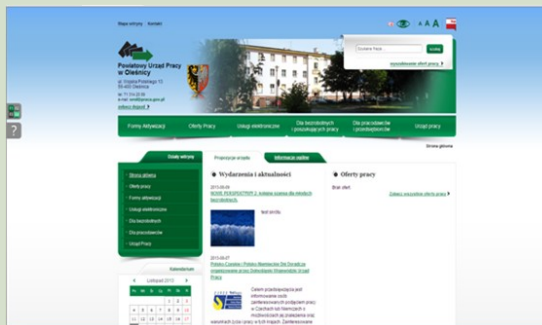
Mapa witryny Kontakt

A A A

Powiatowy Urząd Pracy w Oleśnicy

ul. Wojska Polskiego 12
56-400 Oleśnica

Szukaj

Formy Aktywizacji | Oferty Pracy | Usługi elektroniczne | Dla bezrobotnych i poszukujących pracy | Dla pracodawców i przedsiębiorców | Urząd pracy

Strona główna

Zakres witryny

Strona główna
Oferty pracy
Formy aktywizacji
Usługi elektroniczne
Dla bezrobotnych
Dla pracodawców
Urząd Pracy

Kalendarium

Listopad 2013

Wydarzenia i aktualności

Oferty pracy

Brak ofert

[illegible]